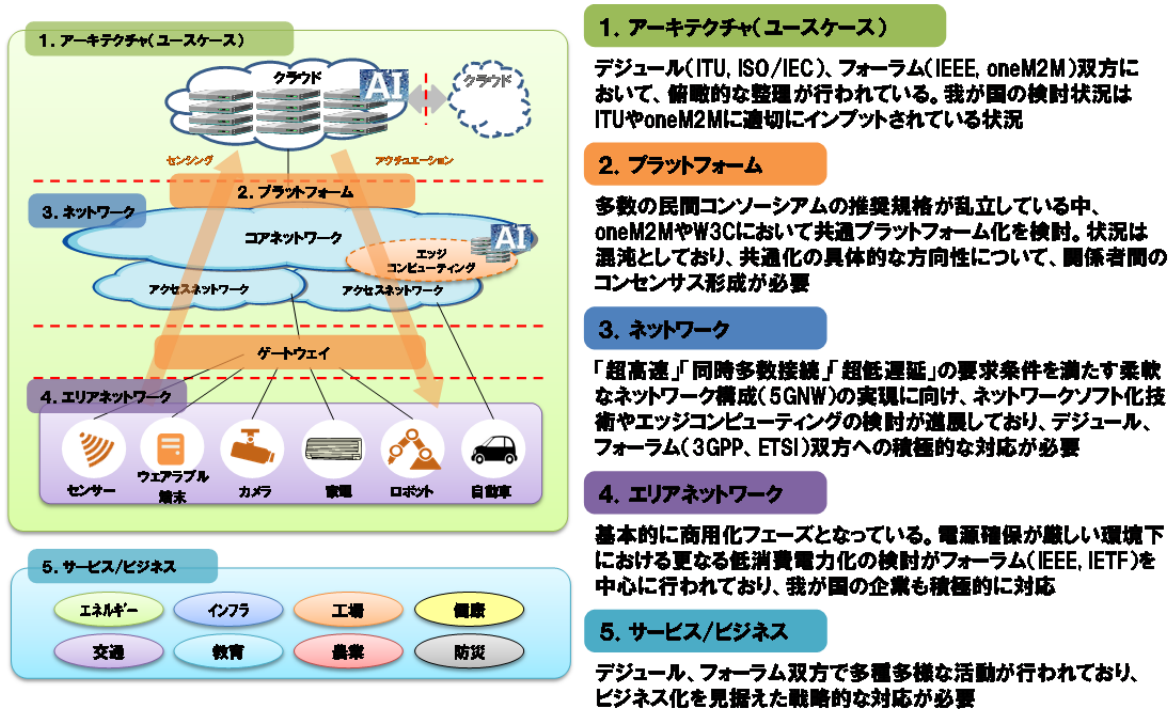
1. アーキテクチャ(ユースケース)

クラウド

AI

クラウド

センシング

アクチュエーション

2. プラットフォーム

3. ネットワーク

コアネットワーク

エッジコンピューティング

AI

アクセスネットワーク

アクセスネットワーク

ゲートウェイ

4. エリアネットワーク

センサー

ウェアラブル端末

カメラ

家電

ロボット

自動車

5. サービス/ビジネス

エネルギー

インフラ

工場

健康

交通

教育

農業

防災

1. アーキテクチャ(ユースケース)

デジュール(ITU, ISO/IEC)、フォーラム(IEEE, oneM2M)双方において、俯瞰的な整理が行われている。我が国の検討状況はITUやoneM2Mに適切にインプットされている状況

2. プラットフォーム

多数の民間コンソーシアムの推奨規格が乱立している中、oneM2MやW3Cにおいて共通プラットフォーム化を検討。状況は混沌としており、共通化の具体的な方向性について、関係者間のコンセンサス形成が必要

3. ネットワーク

「超高速」「同時多数接続」「超低遅延」の要求条件を満たす柔軟なネットワーク構成(5GNW)の実現に向け、ネットワークソフト化技術やエッジコンピューティングの検討が進展しており、デジュール、フォーラム(3GPP、ETSI)双方への積極的な対応が必要

4. エリアネットワーク

基本的に商用化フェーズとなっている。電源確保が厳しい環境下における更なる低消費電力化の検討がフォーラム(IEEE, IETF)を中心に行われており、我が国の企業も積極的に対応

5. サービス/ビジネス

デジュール、フォーラム双方で多種多様な活動が行われており、ビジネス化を見据えた戦略的な対応が必要